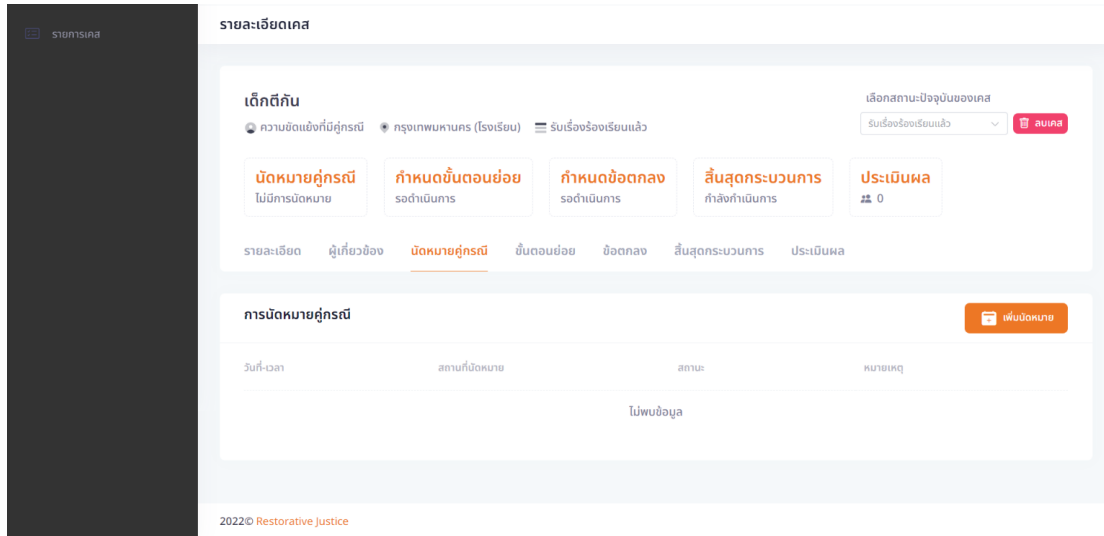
รายการเคส

รายละเอียดเคส

เด็กตีกัน

ความขัดแย้งที่มีคู่กรณี กรุงเทพมหานคร (โรงเรียน) รับเรื่องร้องเรียนแล้ว

เลือกสถานะปัจจุบันของเคส

รับเรื่องร้องเรียนแล้ว

ลบเคส

นัดหมายคู่กรณี
ไม่มีการนัดหมาย

กำหนดขั้นตอนย่อย
รอดำเนินการ

กำหนดข้อตกลง
รอดำเนินการ

สิ้นสุดกระบวนการ
กำลังดำเนินการ

ประเมินผล
0

รายละเอียด ผู้เกี่ยวข้อง นัดหมายคู่กรณี ขั้นตอนย่อย ข้อตกลง สิ้นสุดกระบวนการ ประเมินผล

การนัดหมายคู่กรณี

เพิ่มนัดหมาย

| วันที่-เวลา | สถานที่นัดหมาย | สถานะ | หมายเหตุ |
|---|---|---|---|
| | ไม่พบข้อมูล | | |

2022© Restorative Justice